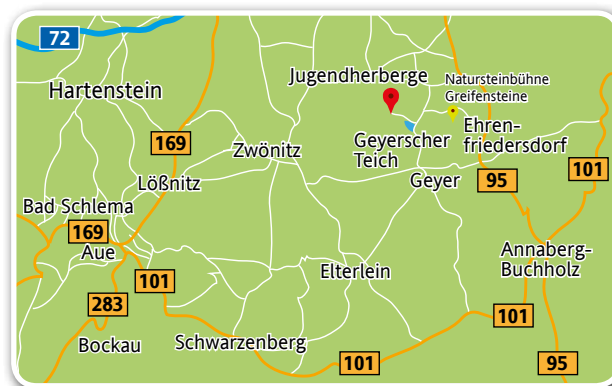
72

Hartenstein

Jugendherberge

Natursteinbühne Greifensteine

169

Zwönitz

Geyerscher Teich

Ehrenfriedersdorf

101

Lößnitz

Geyer

95

Bad Schlema

169

Aue

101

Elterlein

Annaberg-Buchholz

283

101

Bockau

Schwarzenberg

101

95